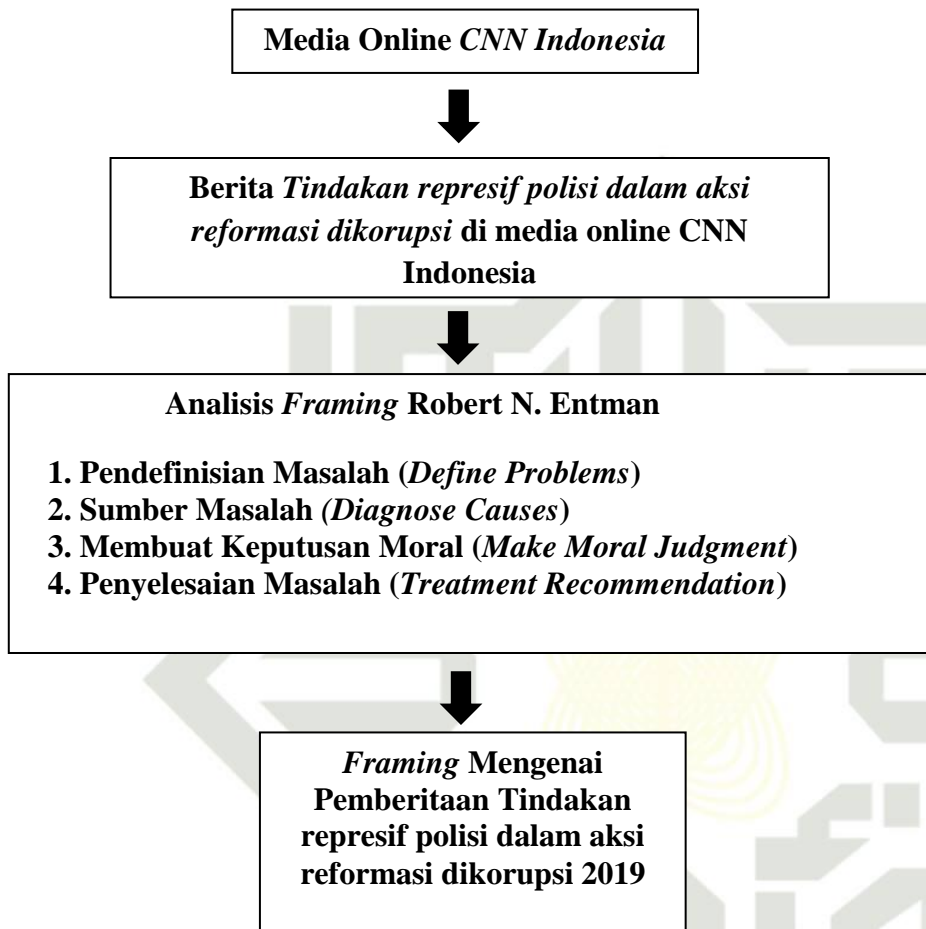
Media Online *CNN Indonesia*

Berita *Tindakan represif polisi dalam aksi reformasi dikorupsi* di media online CNN Indonesia

Analisis *Framing* Robert N. Entman

1. Pendefinisian Masalah (*Define Problems*)
2. Sumber Masalah (*Diagnose Causes*)
3. Membuat Keputusan Moral (*Make Moral Judgment*)
4. Penyelesaian Masalah (*Treatment Recommendation*)

*Framing* Mengenai Pemberitaan Tindakan represif polisi dalam aksi reformasi dikorupsi 2019